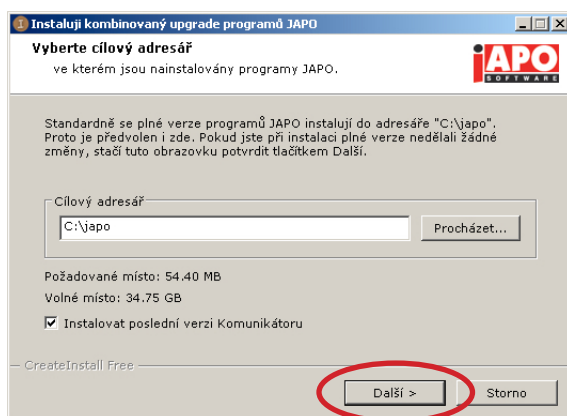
Instaluji kombinovaný upgrade programů JAPO

Vyberte cílový adresář
ve kterém jsou nainstalovány programy JAPO.

JAPO SOFTWARE

Standardně se plné verze programů JAPO instalují do adresáře "C:\japo". Proto je předvolen i zde. Pokud jste při instalaci plné verze nedělali žádné změny, stačí tuto obrazovku potvrdit tlačítkem Další.

Cílový adresář
C:\japo
Procházet...

Požadované místo: 54.40 MB
Volné místo: 34.75 GB

Instalovat poslední verzi Komunikátoru

CreateInstall Free

Další >
Storno